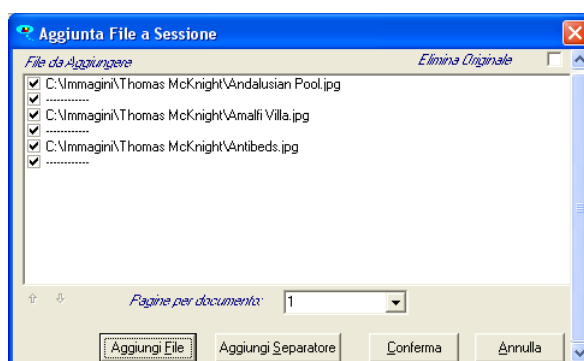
Aggiunta File a Sessione

File da Aggiungere

Elimina Originale

C:\Immagini\Thomas McKnight\Andalusian Pool.jpg
-----------
C:\Immagini\Thomas McKnight\Amalfi Villa.jpg
-----------
C:\Immagini\Thomas McKnight\Antibeds.jpg
-----------

Pagine per documento: 1

Aggiungi File

Aggiungi Separatore

Conferma

Annulla